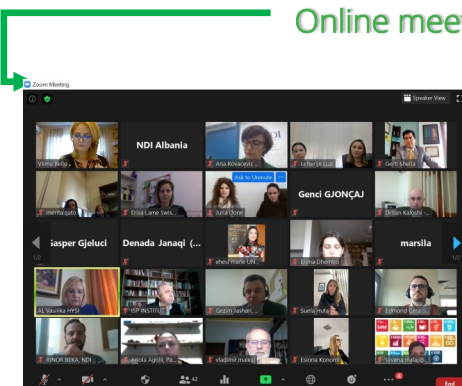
Online meet

Zoom Meeting

Speaker View

Vilma Bello

NDI Albania

Ana Kovacevic

Lefter Sh culi

Gerti Shella

merita gato

Erisa Lame Swis

Ask to Unmute

Jurja Doni

Genci GJONÇAJ

Dritan Kaloshi

Gasper Gjeluci

Denada Janaqi (...

xhesi marie UN

Elona Dhembo

marsila

1/2

1/2

AL Vasilika HYSI

ISP INSTITUT

Gezim Jashari

Suela Huta

Edmond Cela

RINOR BEKA, NDI

Arjola Agolli, P

vladimir malkaj

Esiona Konomi

Silvana mjeku

42

4

End